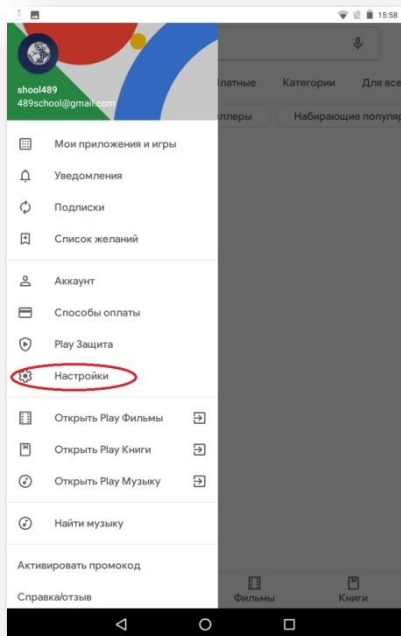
15:58

shool489
489school@gmail.com

Мои приложения и игры
Уведомления
Подписки
Список желаний

Аккаунт
Способы оплаты
Play Защита
Настройки

Открыть Play Фильмы
Открыть Play Книги
Открыть Play Музыку

Найти музыку

Активировать промокод
Справка/отзыв

латные Категории Для все
ллеры Набирающие популяр

Фильмы Книги